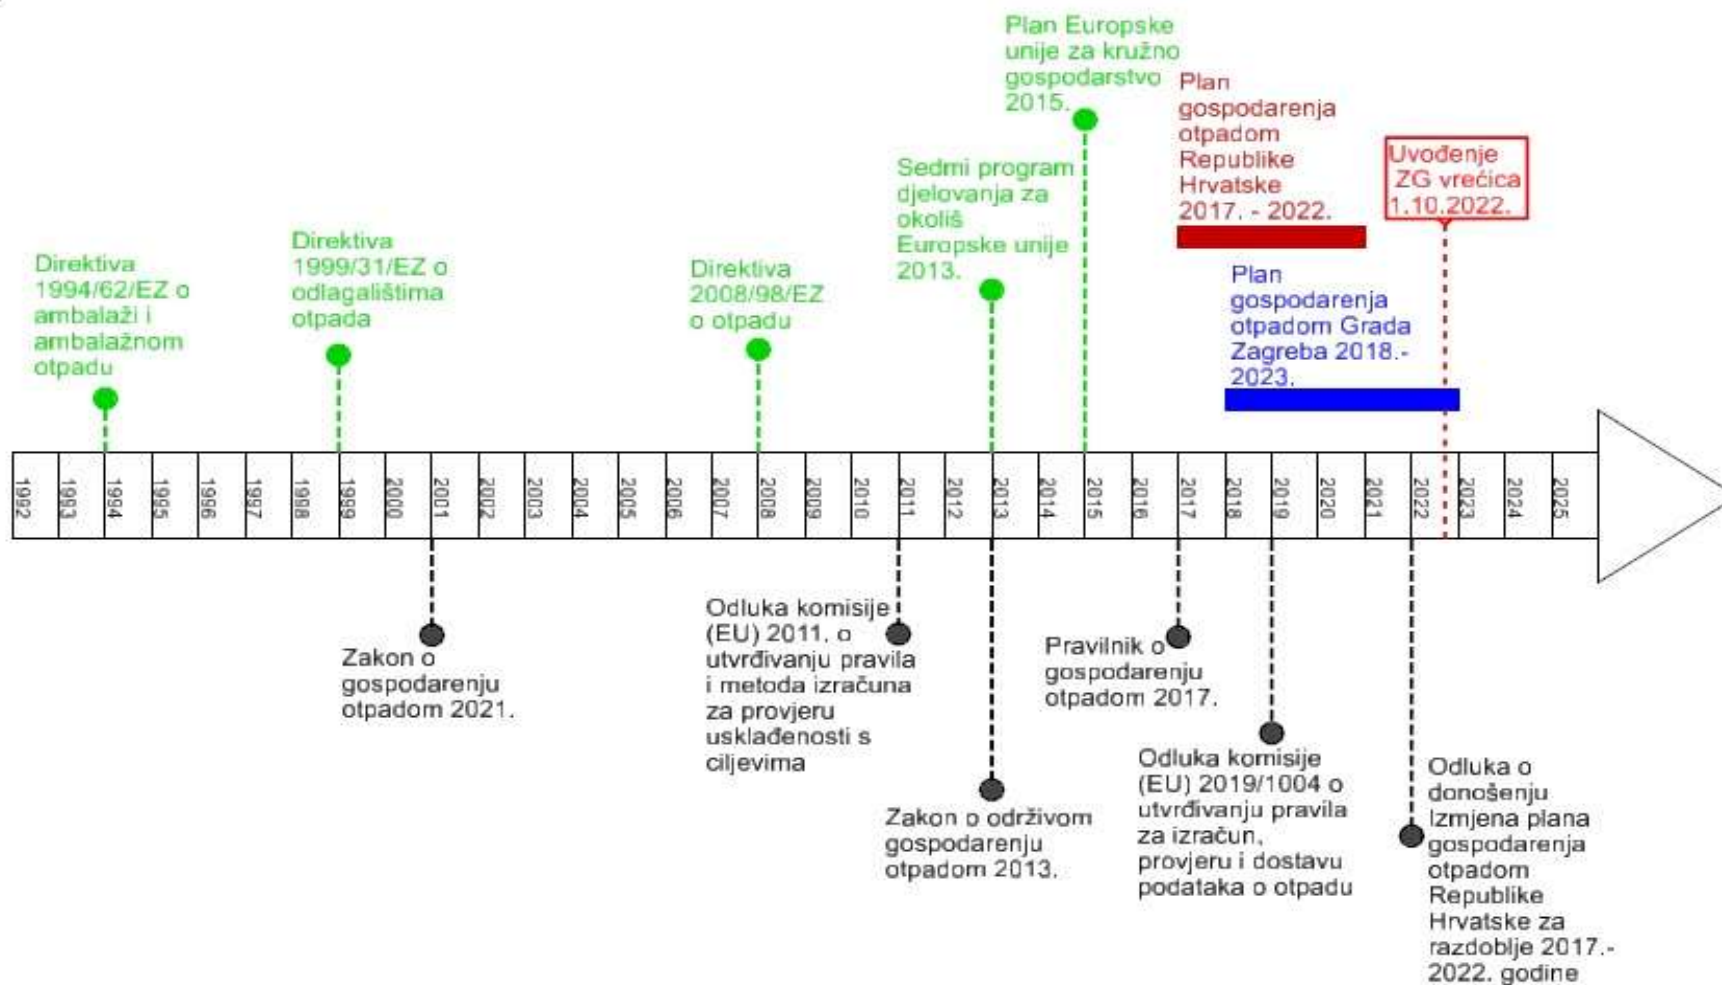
Plan Europske unije za kružno gospodarstvo 2015.

Plan gospodarenja otpadom Republike Hrvatske 2017. - 2022.

Uvođenje ZG vrećica 1.10.2022.

Sedmi program djelovanja za okoliš Europske unije 2013.

Direktiva 1994/62/EZ o ambalaži i ambalažnom otpadu

Direktiva 1999/31/EZ o odlagalištima otpada

Direktiva 2008/98/EZ o otpadu

Plan gospodarenja otpadom Grada Zagreba 2018.- 2023.

| 1992 | 1993 | 1994 | 1995 | 1996 | 1997 | 1998 | 1999 | 2000 | 2001 | 2002 | 2003 | 2004 | 2005 | 2006 | 2007 | 2008 | 2009 | 2010 | 2011 | 2012 | 2013 | 2014 | 2015 | 2016 | 2017 | 2018 | 2019 | 2020 | 2021 | 2022 | 2023 | 2024 | 2025 |
|---|---|---|---|---|---|---|---|---|---|---|---|---|---|---|---|---|---|---|---|---|---|---|---|---|---|---|---|---|---|---|---|---|---|

Zakon o gospodarenju otpadom 2021.

Odluka komisije (EU) 2011. o utvrđivanju pravila i metoda izračuna za provjeru usklađenosti s ciljevima

Zakon o održivom gospodarenju otpadom 2013.

Pravilnik o gospodarenju otpadom 2017.

Odluka komisije (EU) 2019/1004 o utvrđivanju pravila za izračun, provjeru i dostavu podataka o otpadu

Odluka o donošenju Izmjena plana gospodarenja otpadom Republike Hrvatske za razdoblje 2017.- 2022. godine